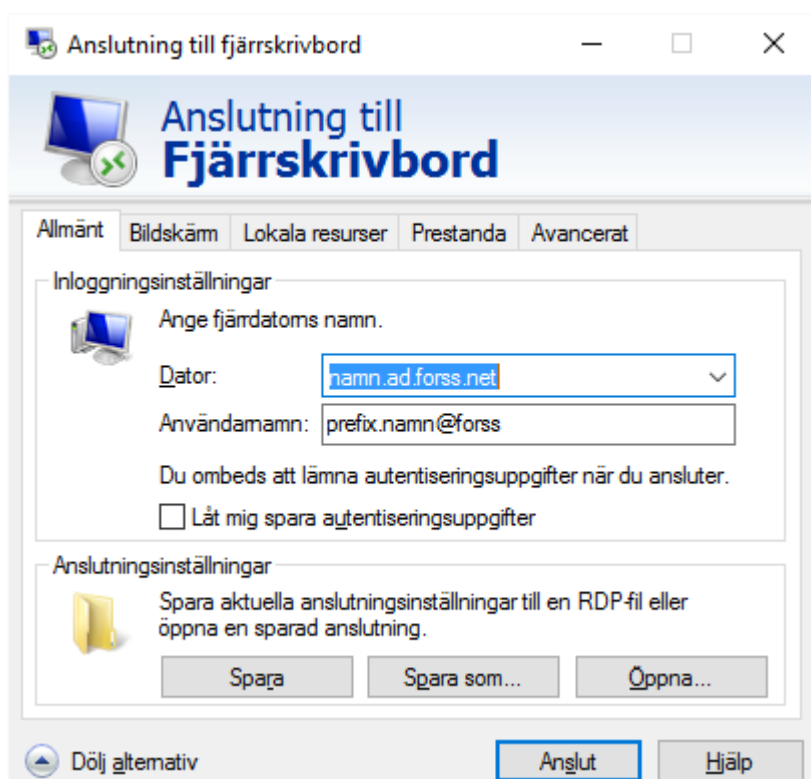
Anslutning till fjärrskrivbord

Anslutning till
Fjärrskrivbord

Allmänt | Bildskärm | Lokala resurser | Prestanda | Avancerat

Inloggningsinställningar

Ange fjärrdatorns namn.

Dator: namn.ad.forss.net

Användarnamn: prefix.namn@forss

Du ombeds att lämna autentiseringsuppgifter när du ansluter.

Låt mig spara autentiseringsuppgifter

Anslutningsinställningar

Spara aktuella anslutningsinställningar till en RDP-fil eller öppna en sparad anslutning.

Spara | Spara som... | Öppna...

Dölj alternativ

Anslut | Hjälp